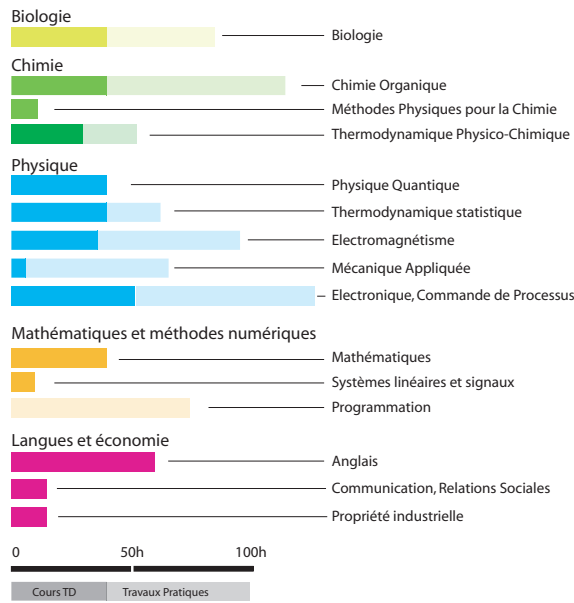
Biologie

Biologie

Chimie

Chimie Organique

Méthodes Physiques pour la Chimie

Thermodynamique Physico-Chimique

Physique

Physique Quantique

Thermodynamique statistique

Electromagnétisme

Mécanique Appliquée

Electronique, Commande de Processus

Mathématiques et méthodes numériques

Mathématiques

Systèmes linéaires et signaux

Programmation

Langues et économie

Anglais

Communication, Relations Sociales

Propriété industrielle

0

50h

100h

Cours TD

Travaux Pratiques